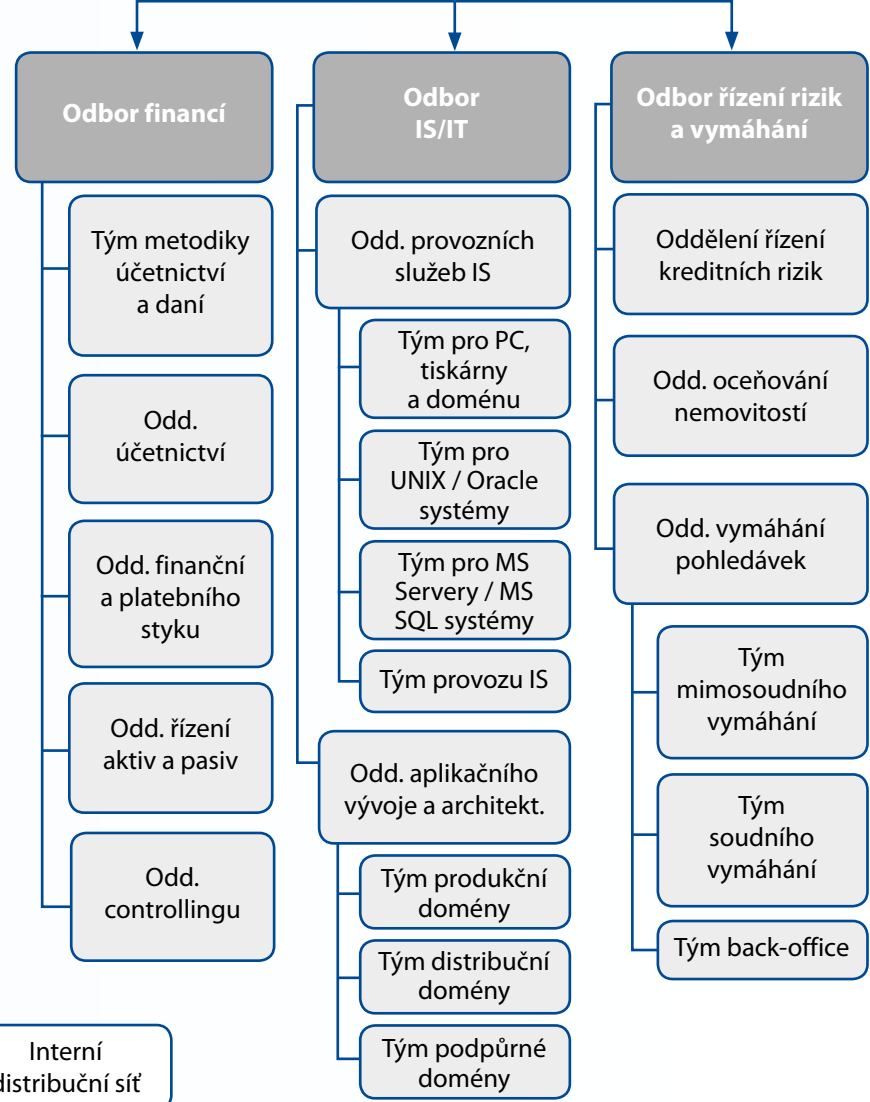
Odbor financí

Tým metodiky účetnictví a daní

Odd. účetnictví

Odd. finanční a platebního styku

Odd. řízení aktiv a pasiv

Odd. controllingu

Odbor IS/IT

Odd. provozních služeb IS

Tým pro PC, tiskárny a doménu

Tým pro UNIX / Oracle systémy

Tým pro MS Servery / MS SQL systémy

Tým provozu IS

Odd. aplikačního vývoje a architekt.

Tým produkční domény

Tým distribuční domény

Tým podpůrné domény

Odbor řízení rizik a vymáhání

Oddělení řízení kreditních rizik

Odd. oceňování nemovitostí

Odd. vymáhání pohledávek

Tým mimosoudního vymáhání

Tým soudního vymáhání

Tým back-office

Interní distribuční síť